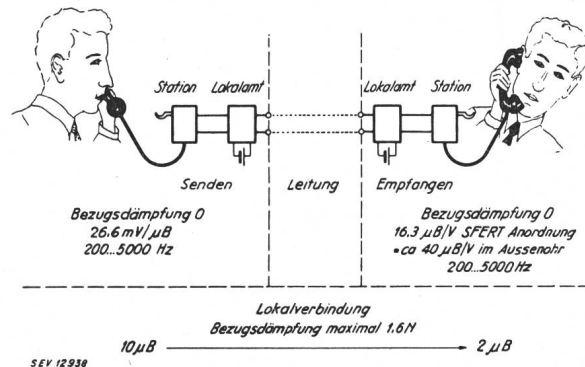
Station Lokalamt

Lokalamt Station

Senden

Leitung

Empfangen

Bezugsdämpfung 0
26.6 mV/$\mu$B
200...5000 Hz

Bezugsdämpfung 0
16.3 $\mu$B/V SFERT Anordnung
• ca 40 $\mu$B/V im Aussenohr
200...5000 Hz

Lokalverbindung
Bezugsdämpfung maximal 1.6 N

10 $\mu$B

2 $\mu$B

SEV 12938